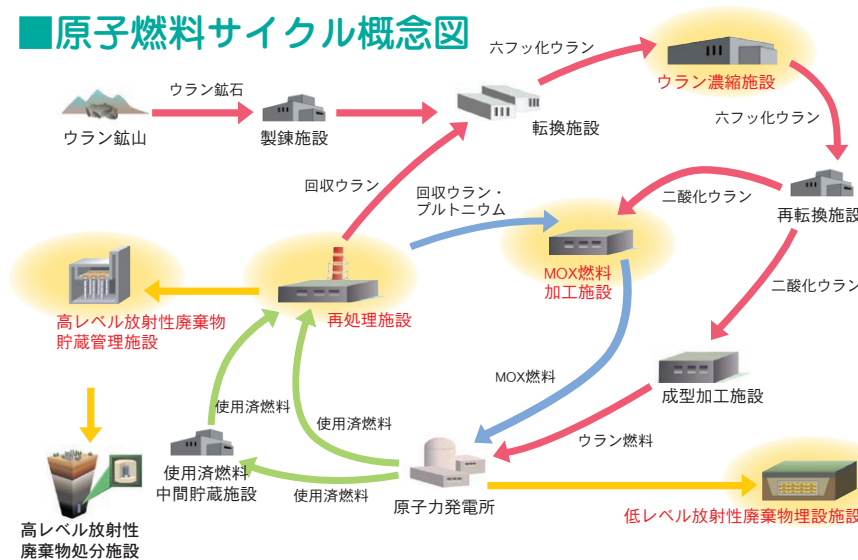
■原子燃料サイクル概念図

ウラン鉱山
ウラン鉱石
製錬施設
転換施設
六フッ化ウラン
ウラン濃縮施設
六フッ化ウラン
再転換施設
二酸化ウラン
二酸化ウラン
回収ウラン
回収ウラン・プルトニウム
MOX燃料加工施設
高レベル放射性廃棄物貯蔵管理施設
再処理施設
MOX燃料
成型加工施設
ウラン燃料
使用済燃料
使用済燃料
使用済燃料中間貯蔵施設
使用済燃料
原子力発電所
高レベル放射性廃棄物処分施設
低レベル放射性廃棄物埋設施設